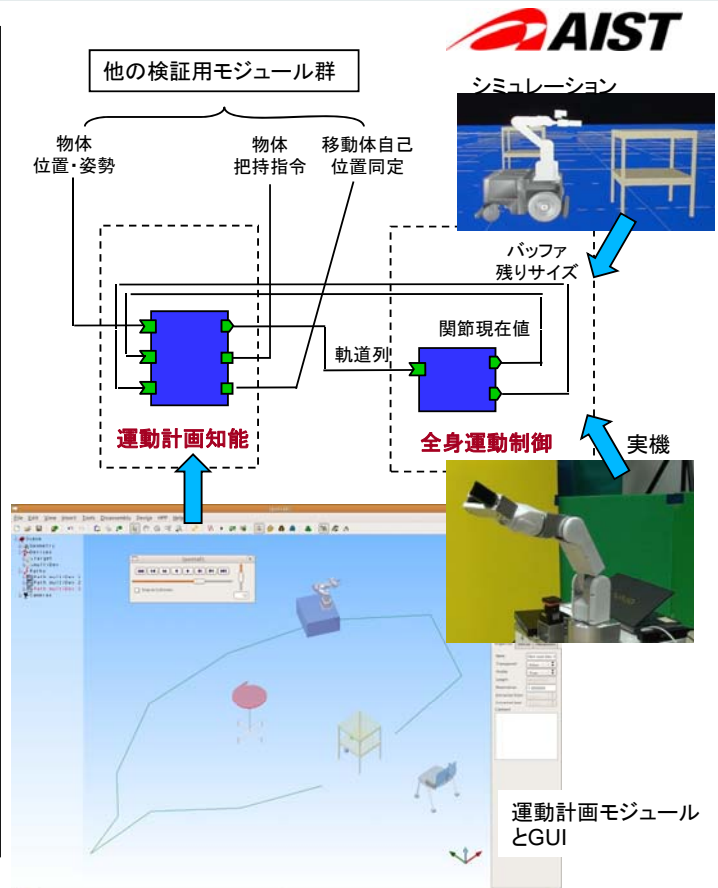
AIST

他の検証用モジュール群

物体
位置・姿勢

物体
把持指令

移動体自己
位置同定

シミュレーション

バッファ
残りサイズ

関節現在値

軌道列

運動計画知能

全身運動制御

実機

運動計画モジュール
とGUI